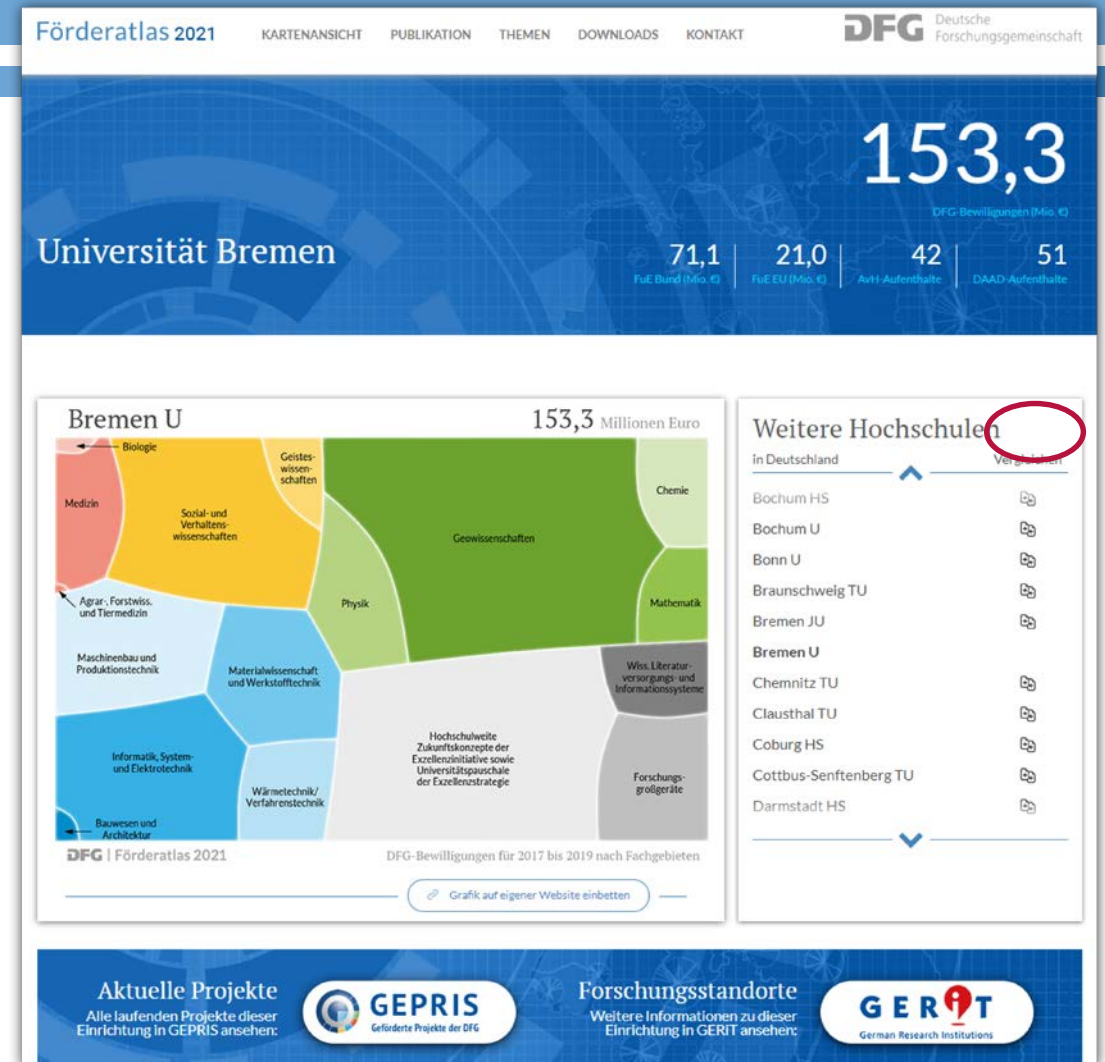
Förderatlas 2021 KARTENANSICHT PUBLIKATION THEMEN DOWNLOADS KONTAKT

DFG Deutsche Forschungsgemeinschaft

153,3
DFG-Bewilligungen (Mio. €)

Universität Bremen

71,1 FuE Bund (Mio. €) | 21,0 FuE EU (Mio. €) | 42 AvH-Aufenthalte | 51 DAAD-Aufenthalte

Bremen U 153,3 Millionen Euro

Biologie
Medizin
Sozial- und Verhaltenswissenschaften
Geisteswissenschaften
Geowissenschaften
Chemie
Mathematik
Physik
Agrar-, Forstwiss. und Tiermedizin
Maschinenbau und Produktionstechnik
Materialwissenschaft und Werkstofftechnik
Wiss. Literaturversorgungs- und Informationssysteme
Hochschulweite Zukunftskonzepte der Exzellenzinitiative sowie Universitätspauschale der Exzellenzstrategie
Informatik, System- und Elektrotechnik
Wärmetechnik/ Verfahrenstechnik
Forschungsgroßgeräte
Bauwesen und Architektur

DFG | Förderatlas 2021 DFG-Bewilligungen für 2017 bis 2019 nach Fachgebieten

Grafik auf eigener Website einbetten

Weitere Hochschulen
in Deutschland Vergleichen

Bochum HS
Bochum U
Bonn U
Braunschweig TU
Bremen JU
Bremen U
Chemnitz TU
Clausthal TU
Coburg HS
Cottbus-Senftenberg TU
Darmstadt HS

Aktuelle Projekte
Alle laufenden Projekte dieser Einrichtung in GEPRIS ansehen:
GEPRIS Geförderte Projekte der DFG

Forschungsstandorte
Weitere Informationen zu dieser Einrichtung in GERiT ansehen:
GERiT German Research Institutions